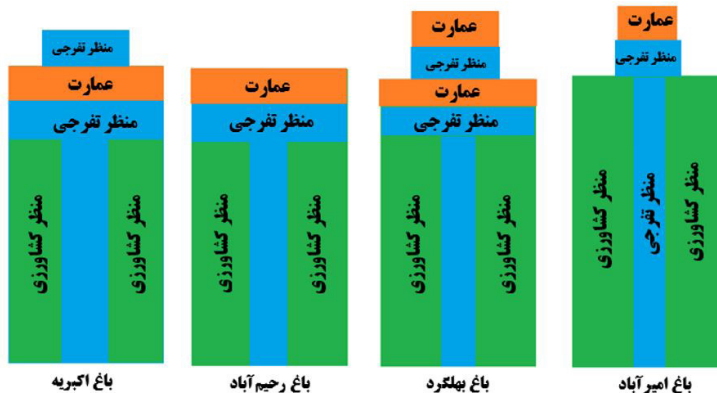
منظر تفرجی
عمارت
منظر تفرجی
منظر کشاورزی
منظر کشاورزی
باغ اکبریه

عمارت
منظر تفرجی
منظر کشاورزی
منظر کشاورزی
باغ رحیم آباد

عمارت
منظر تفرجی
عمارت
منظر تفرجی
منظر کشاورزی
منظر کشاورزی
باغ بهلگرد

عمارت
منظر تفرجی
منظر کشاورزی
منظر تفرجی
منظر کشاورزی
باغ امیرآباد